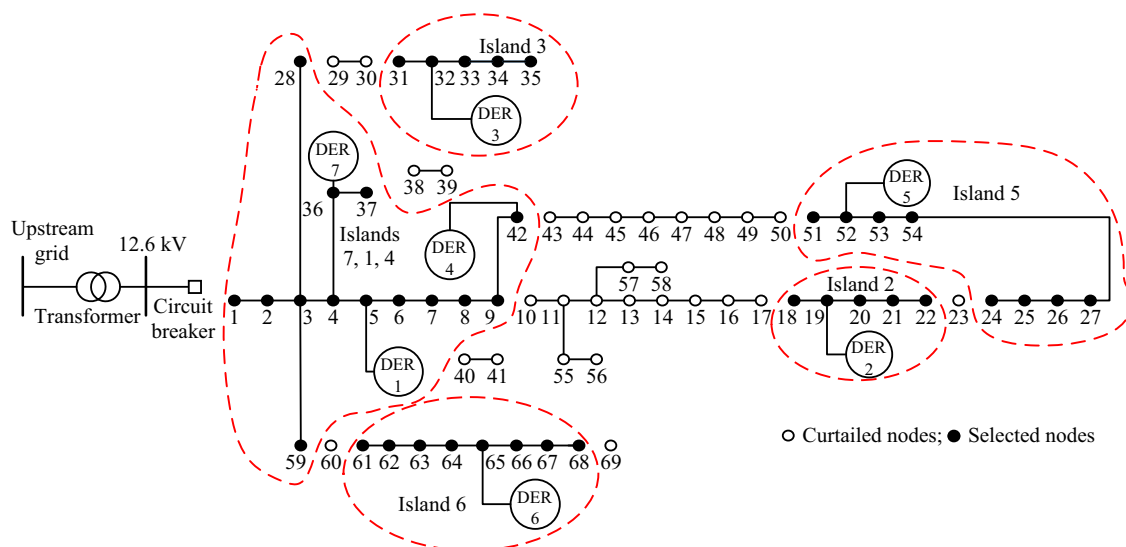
28 29 30 31 32 33 34 35

Island 3

DER 3

DER 7

36 37

38 39

Islands 7, 1, 4

DER 4

42 43 44 45 46 47 48 49 50

DER 5

Island 5

51 52 53 54

Upstream grid

12.6 kV

Transformer

Circuit breaker

1 2 3 4 5 6 7 8 9 10 11 12 13 14 15 16 17 18 19 20 21 22 23 24 25 26 27

57 58

Island 2

DER 2

DER 1

40 41

55 56

59 60 61 62 63 64 65 66 67 68 69

DER 6

Island 6

○ Curtailed nodes; ● Selected nodes